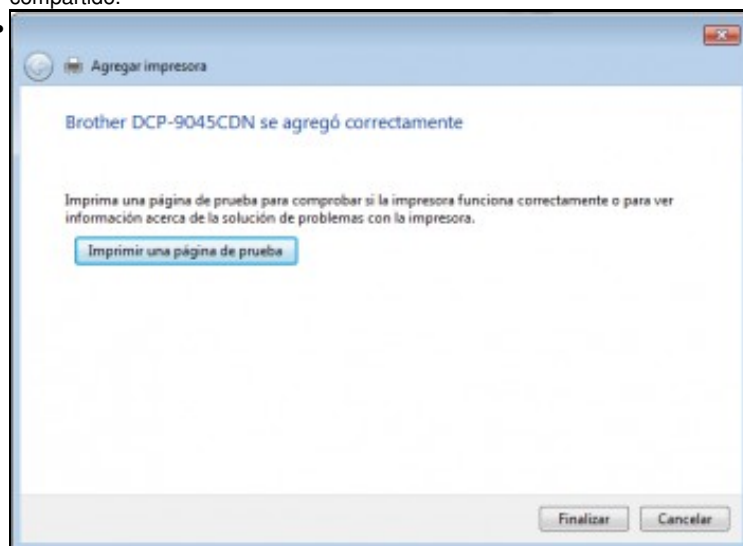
compartido.

Agregar impresora

Brother DCP-9045CDN se agregó correctamente

Imprima una página de prueba para comprobar si la impresora funciona correctamente o para ver información acerca de la solución de problemas con la impresora.

Imprimir una página de prueba

Finalizar
Cancelar